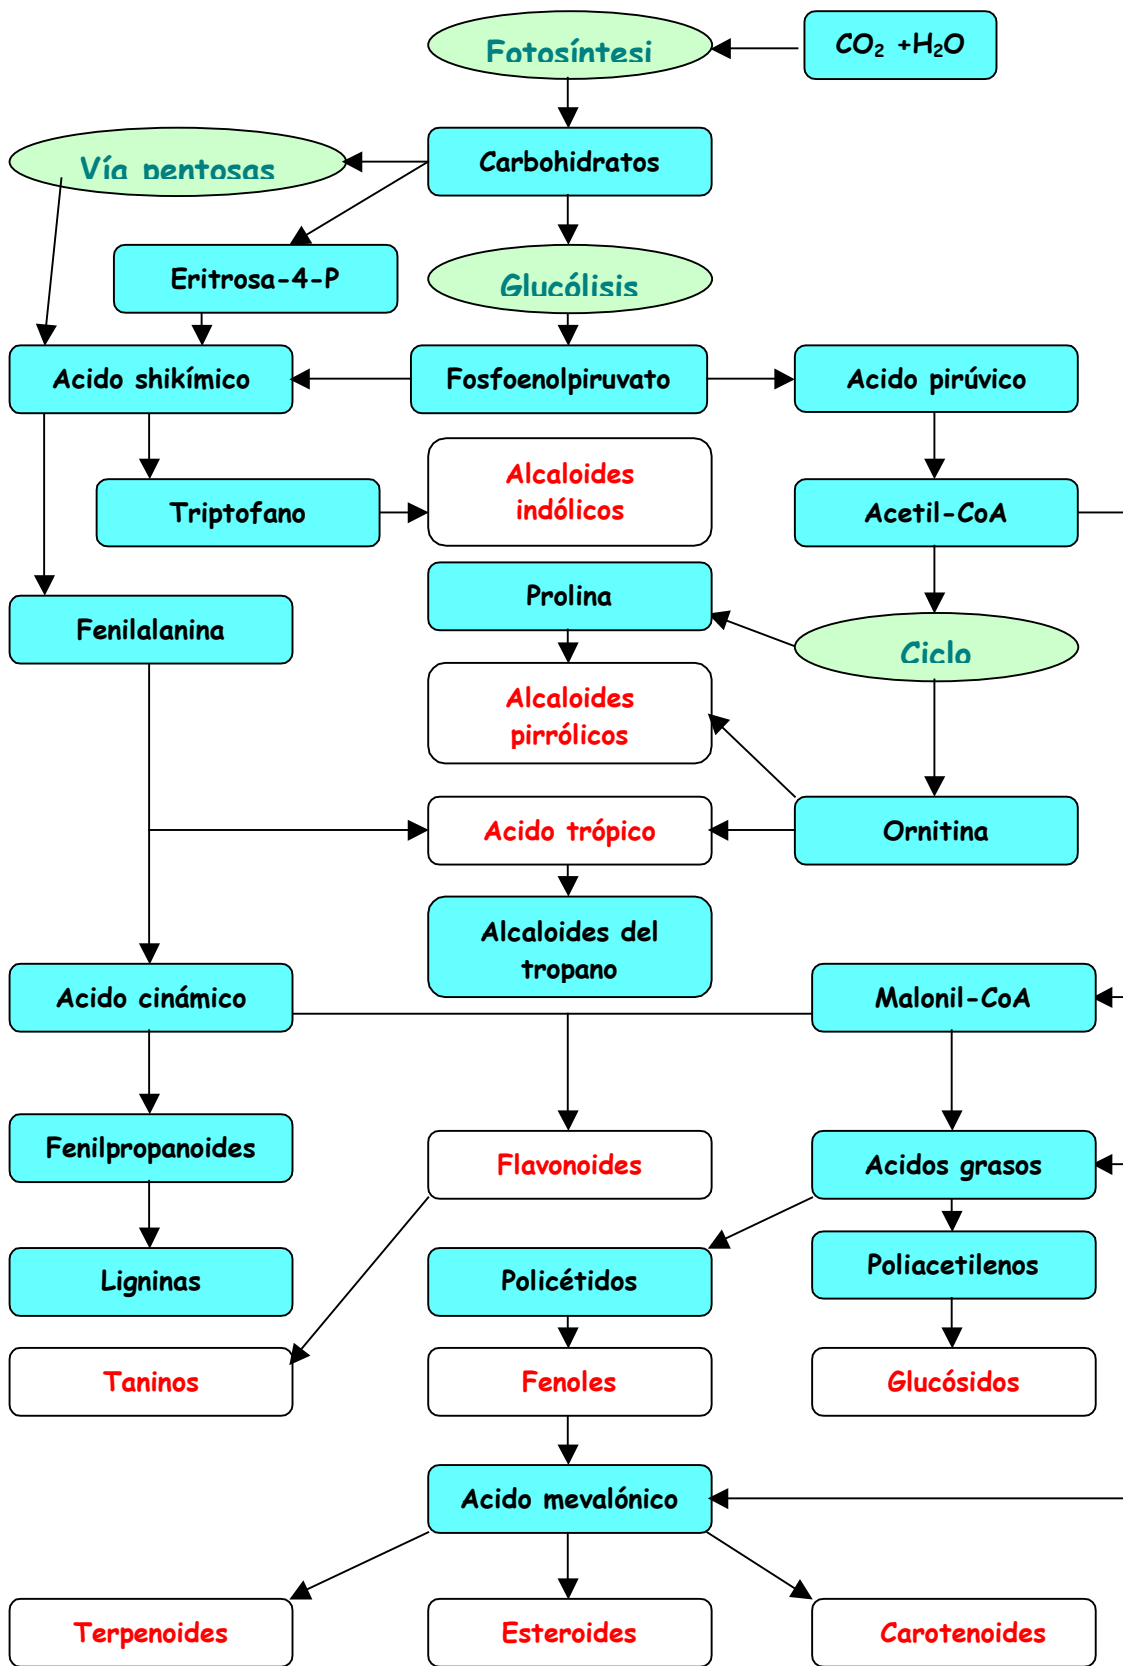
Fotosíntesi

$CO_2$ +$H_2O$

Vía pentosas

Carbohidratos

Eritrosa-4-P

Glucólisis

Acido shikímico

Fosfoenolpiruvato

Acido pirúvico

Triptofano

Alcaloides indólicos

Acetil-CoA

Prolina

Fenilalanina

Ciclo

Alcaloides pirrólicos

Acido trópico

Ornitina

Alcaloides del tropano

Acido cinámico

Malonil-CoA

Fenilpropanoides

Flavonoides

Acidos grasos

Ligninas

Policétidos

Poliacetilenos

Taninos

Fenoles

Glucósidos

Acido mevalónico

Terpenoides

Esteroides

Carotenoides